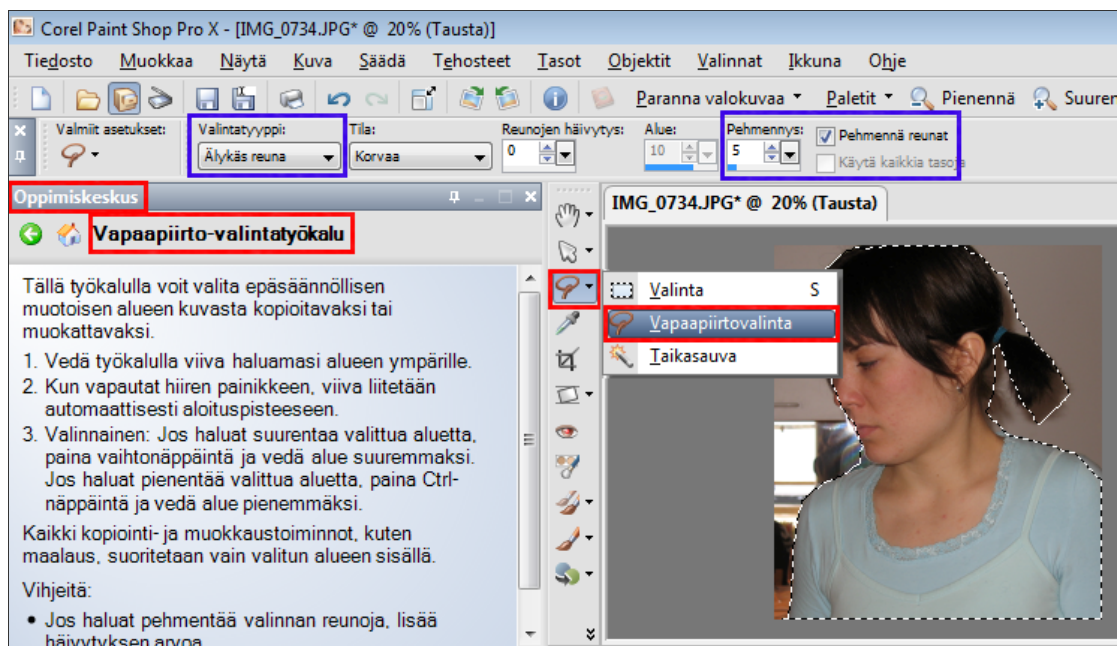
Corel Paint Shop Pro X - [IMG_0734.JPG* @ 20% (Tausta)]

Tiedosto Muokkaa Näytä Kuva Säädä Tehosteet Tasot Objektit Valinnat Ikkuna Ohje

Paranna valokuvaa ▾ Paletit ▾ Pienennä Suuren

Valmiit asetukset: Valintatyyppi: Älykäs reuna Tila: Korvaa Reunojen häivytys: 0 Alue: 10 Pehmennys: 5 Pehmennä reunat Käytä kaikkia tasoja

Oppimiskeskus

Vapaapiirto-valintatyökalu

Tällä työkalulla voit valita epäsäännöllisen muotoisen alueen kuvasta kopioitavaksi tai muokattavaksi.

1. Vedä työkalulla viiva haluamasi alueen ympärille.
2. Kun vapautat hiiren painikkeen, viiva liitetään automaattisesti aloituspisteeseen.
3. Valinnainen: Jos haluat suurentaa valittua aluetta, paina vaihtonäppäintä ja vedä alue suuremmaksi. Jos haluat pienentää valittua aluetta, paina Ctrl-näppäintä ja vedä alue pienemmäksi.

Kaikki kopiointi- ja muokkaustoiminnot, kuten maalaus, suoritetaan vain valitun alueen sisällä.

Vihjeitä:

• Jos haluat pehmentää valinnan reunoja, lisää häivytyksen arvoa

IMG_0734.JPG* @ 20% (Tausta)

Valinta S
Vapaapiirtovalinta
Taikasauva